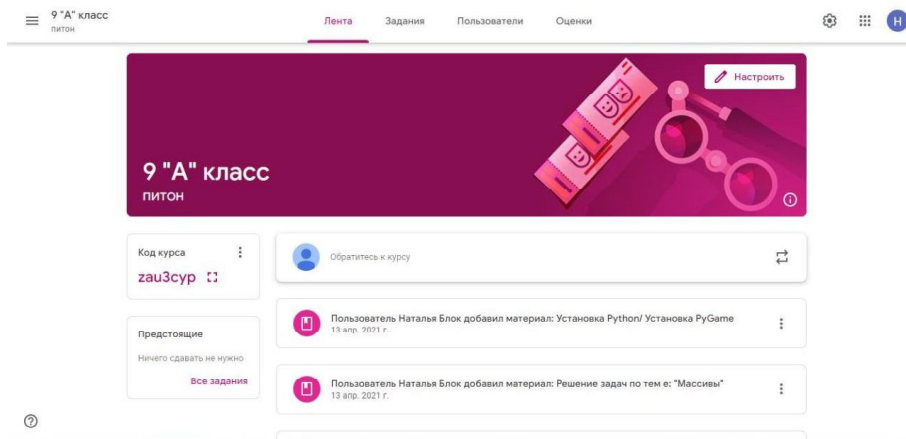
9 "А" класс
питон

Лента Задания Пользователи Оценки

H

Настроить

9 "А" класс
питон

Код курса
zau3cyp

Обратитесь к курсу

Пользователь Наталья Блок добавил материал: Установка Python/ Установка PyGame
13 апр. 2021 г.

Предстоящие
Ничего сдавать не нужно
Все задания

Пользователь Наталья Блок добавил материал: Решение задач по тем е: "Массивы"
13 апр. 2021 г.